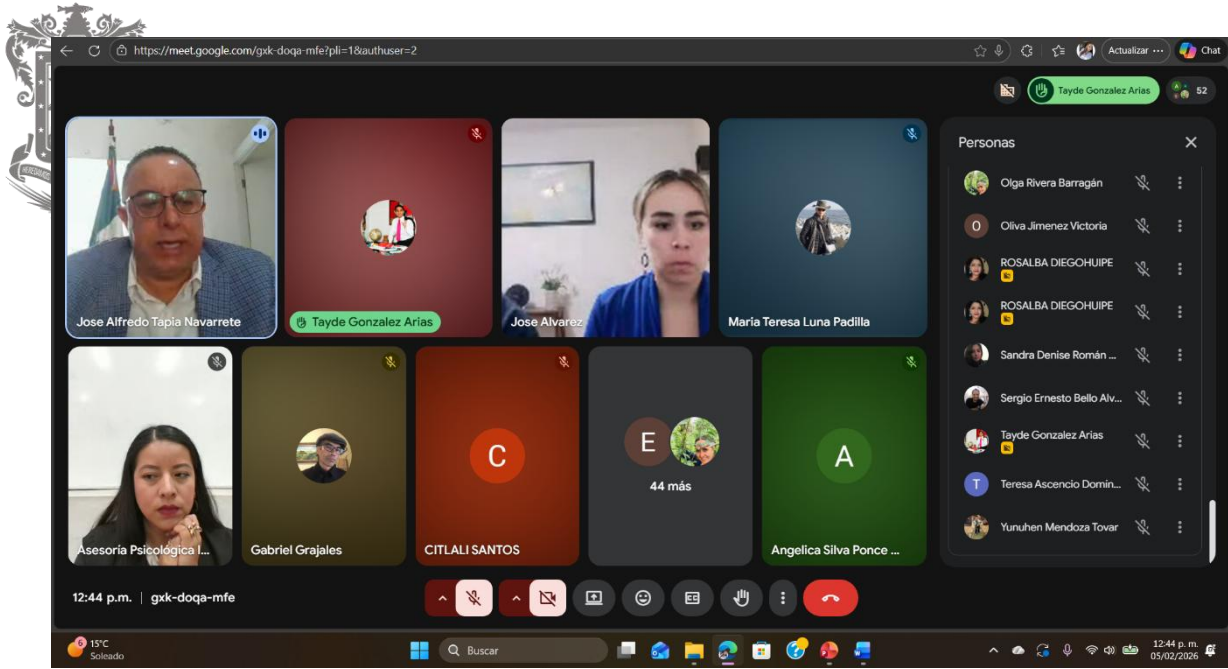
https://meet.google.com/gxk-doqa-mfe?pli=1&authuser=2

Actualizar ··· Chat

Tayde Gonzalez Arias 52

Jose Alfredo Tapia Navarrete

Tayde Gonzalez Arias

Jose Alvarez

Maria Teresa Luna Padilla

Asesoria Psicológica I...

Gabriel Grajales

C
CITLALI SANTOS

E
44 más

A
Angelica Silva Ponce ...

Personas

Olga Rivera Barragán

O Oliva Jimenez Victoria

ROSALBA DIEGOHUIPE

ROSALBA DIEGOHUIPE

Sandra Denise Román ...

Sergio Ernesto Bello Alv...

Tayde Gonzalez Arias

T Teresa Ascencio Domin...

Yunuhen Mendoza Tovar

12:44 p.m. | gxk-doqa-mfe

15°C
Soleado

Buscar

12:44 p. m.
05/02/2026